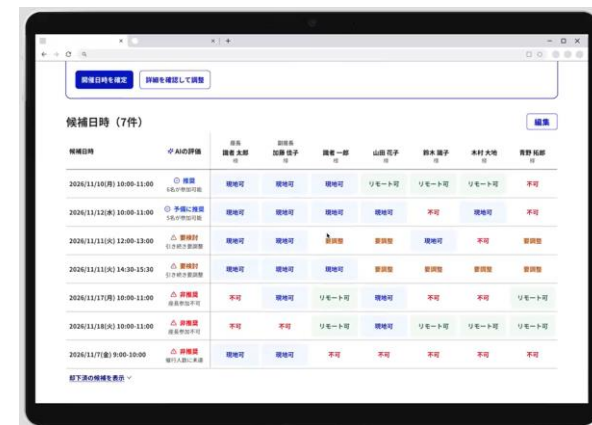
開催日時を確定　詳細を確認して調整

候補日時（7件）

編集

| 候補日時 | AIの評価 | 部長 國者 太郎 様 | 副部長 加藤 佳子 様 | 國者 一郎 様 | 山田 花子 様 | 鈴木 陽子 様 | 木村 大地 様 | 青野 拓郎 様 |
|---|---|---|---|---|---|---|---|---|
| 2026/11/10(月) 10:00-11:00 | 推奨 6名が参加可能 | 現地可 | 現地可 | 現地可 | リモート可 | リモート可 | リモート可 | 不可 |
| 2026/11/12(水) 10:00-11:00 | 予備に推奨 5名が参加可能 | 現地可 | 現地可 | 現地可 | 現地可 | 不可 | 現地可 | 不可 |
| 2026/11/11(火) 12:00-13:00 | 要検討 引き続き要調整 | 現地可 | 現地可 | 要調整 | 要調整 | 現地可 | 不可 | 要調整 |
| 2026/11/11(火) 14:30-15:30 | 要検討 引き続き要調整 | 現地可 | 現地可 | 現地可 | 要調整 | 要調整 | 要調整 | 要調整 |
| 2026/11/17(月) 10:00-11:00 | 非推奨 部長参加不可 | 不可 | 現地可 | リモート可 | 現地可 | 不可 | 不可 | リモート可 |
| 2026/11/18(火) 10:00-11:00 | 非推奨 役員参加不可 | 不可 | 不可 | リモート可 | リモート可 | リモート可 | リモート可 | リモート可 |
| 2026/11/7(金) 9:00-10:00 | 非推奨 参加人数に未達 | 現地可 | 現地可 | 不可 | 不可 | 不可 | 不可 | 不可 |

部下達の候補を表示